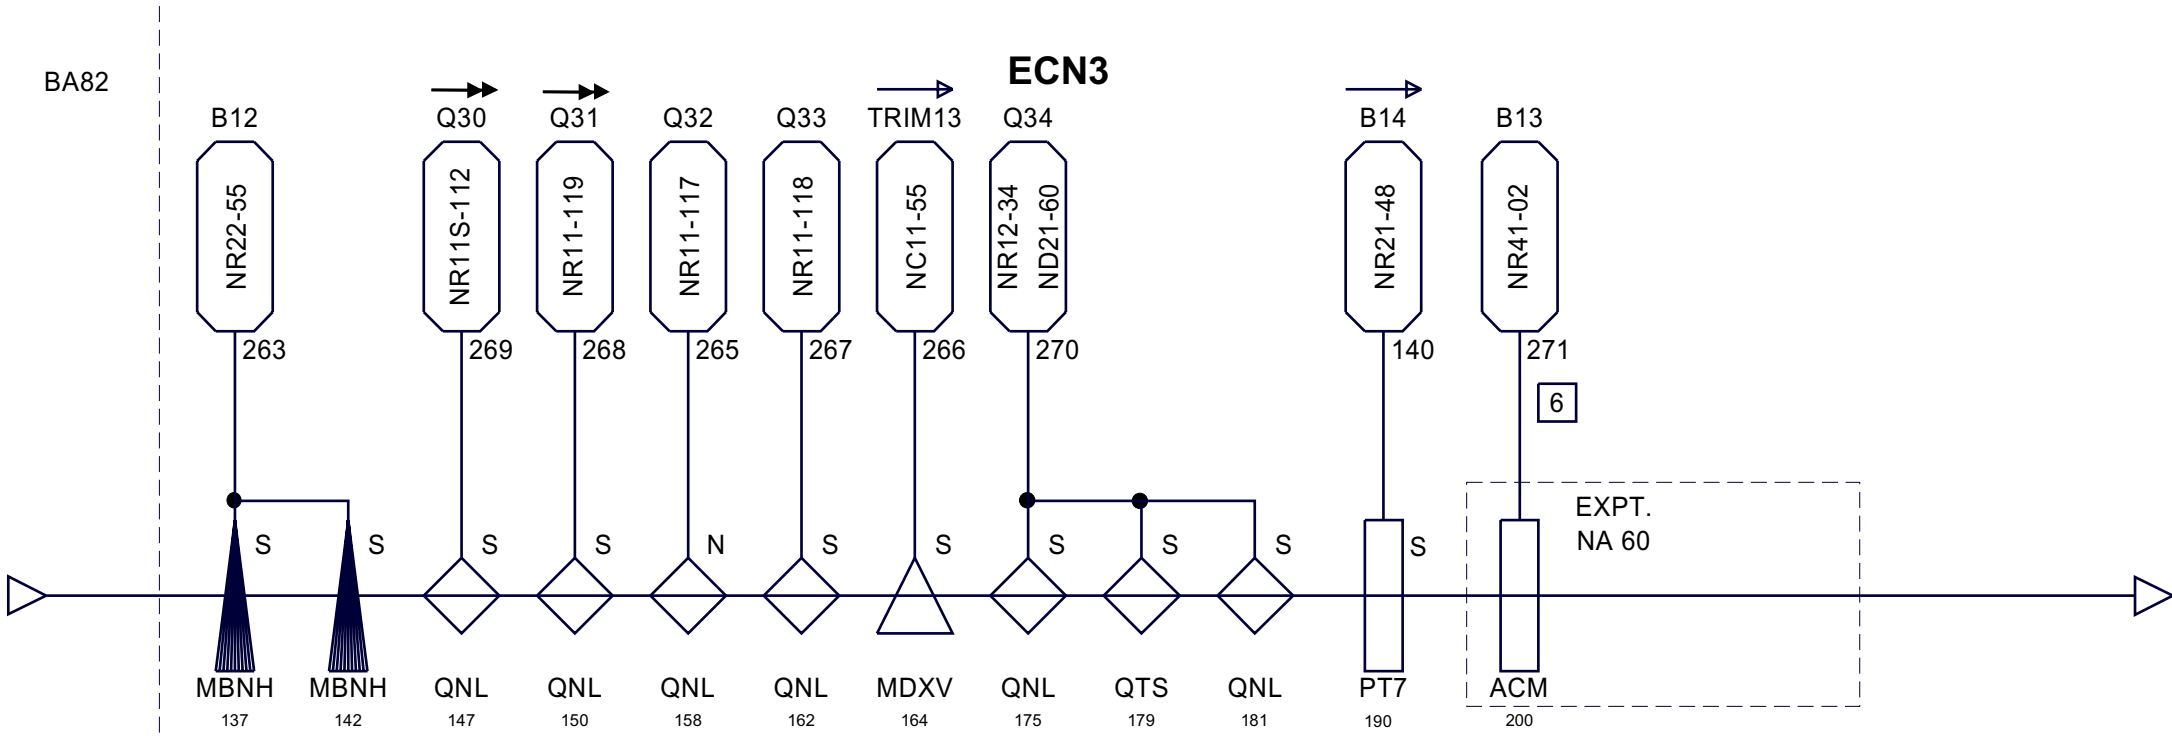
BA82

ECN3

B12 Q30 Q31 Q32 Q33 TRIM13 Q34 B14 B13

NR22-55 NR11S-112 NR11-119 NR11-117 NR11-118 NC11-55 NR12-34 ND21-60 NR21-48 NR41-02

263 269 268 265 267 266 270 140 271

6

EXPT.
NA 60

S S S S N S S S S S S

MBNH 137
MBNH 142
QNL 147
QNL 150
QNL 158
QNL 162
MDXV 164
QNL 175
QTS 179
QNL 181
PT7 190
ACM 200